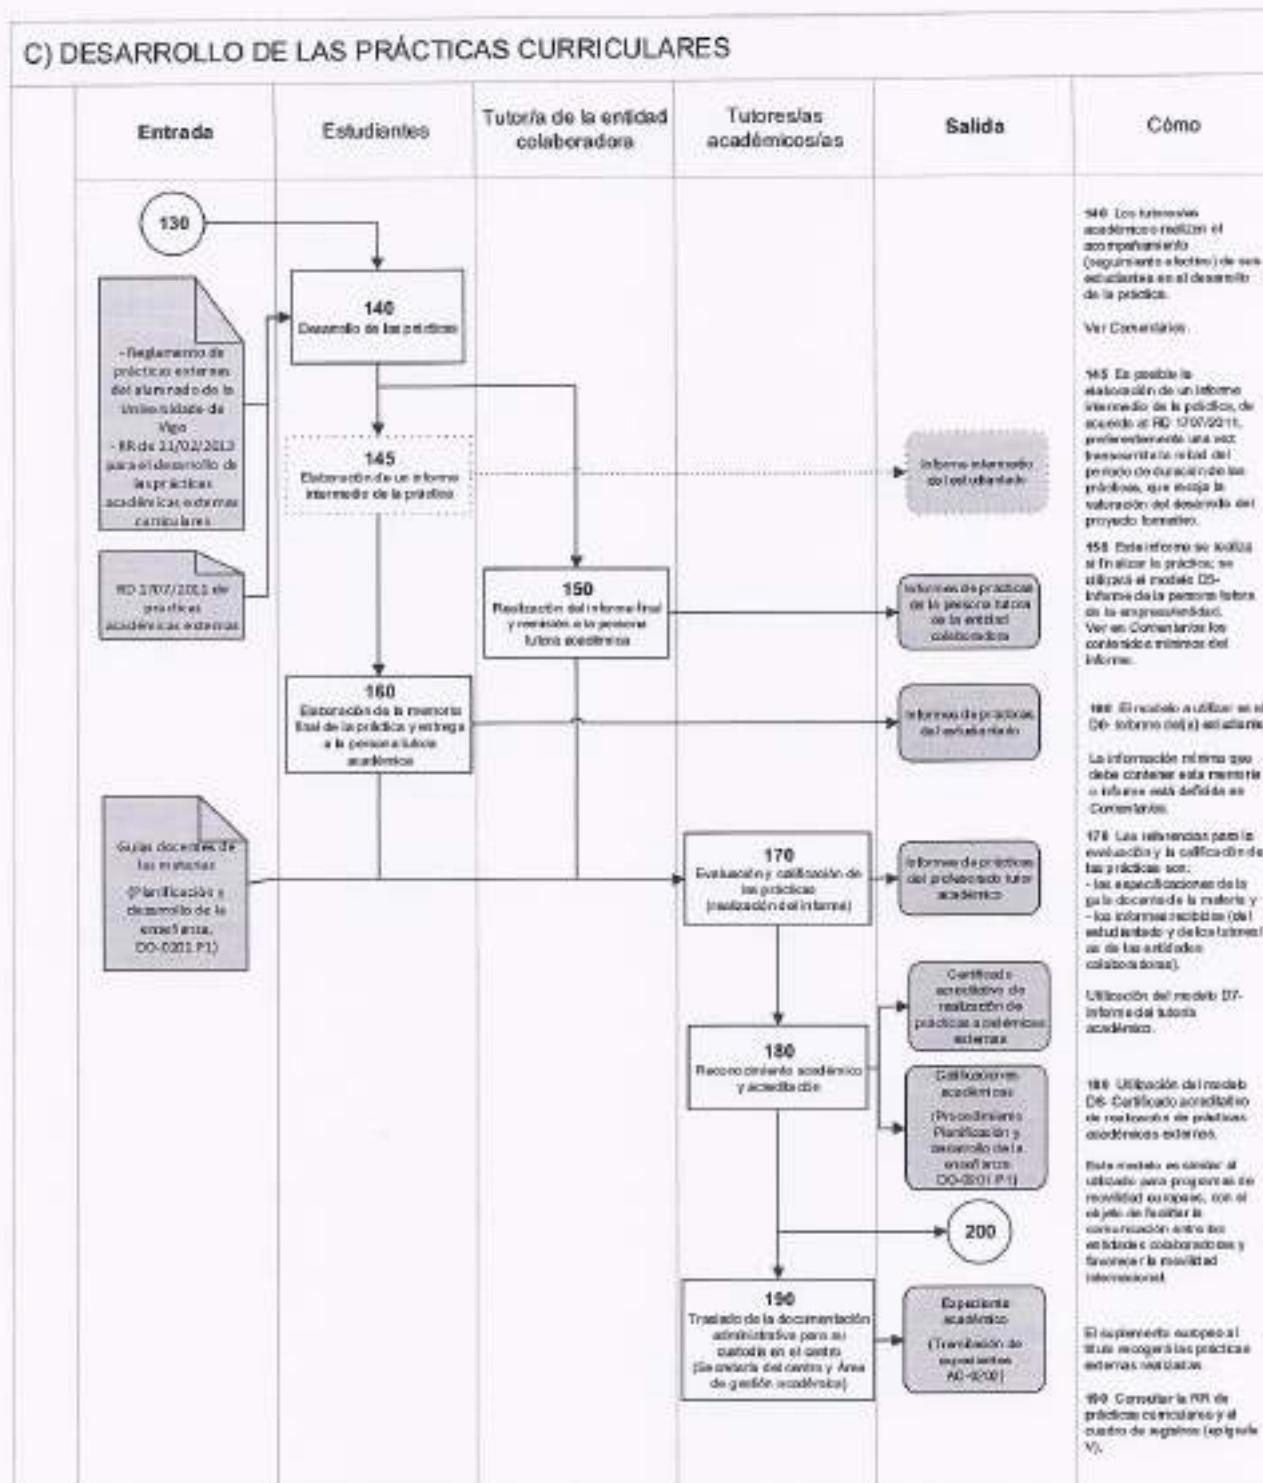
C) DESARROLLO DE LAS PRÁCTICAS CURRICULARES

| Entrada | Estudiantes | Tutoría de la entidad colaboradora | Tutores/as académicos/as | Salida | Cómo |
|---|---|---|---|---|---|

130

- Regulamento de prácticas externas del alumnado de la Universidade de Vigo
- RR de 21/02/2013 para el desarrollo de las prácticas académicas externas curriculares

RD 1707/2011 de prácticas académicas externas

Guías docentes de las materias (Planificación y desarrollo de la enseñanza, DO-0201 P1)

140
Desarrollo de las prácticas

145
Elaboración de un informe intermedio de la práctica

Informe intermedio del estudiantado

150
Realización del informe final y remisión a la persona tutora académica

Informes de prácticas de la persona tutora de la entidad colaboradora

160
Elaboración de la memoria final de la práctica y entrega a la persona tutora académica

Informes de prácticas del estudiantado

170
Evaluación y calificación de las prácticas (realización del informe)

Informes de prácticas del profesorado tutor académico

180
Reconocimiento académico y acreditación

Certificado acreditativo de realización de prácticas académicas externas

Calificaciones académicas (Procedimiento Planificación y desarrollo de la enseñanza DO-0201 P1)

200

190
Traslado de la documentación administrativa para su custodia en el centro (Secretaría del centro y Área de gestión académica)

Expediente académico (Tramitación de expedientes AC-0202)

140 Los tutores/as académicos realizan el acompañamiento (seguimiento efectivo) de sus estudiantes en el desarrollo de la práctica.

Ver Comentarios

145 Es posible la elaboración de un informe intermedio de la práctica, de acuerdo al RD 1707/2011, preferentemente una vez transcurrida la mitad del período de duración de las prácticas, que recoja la valoración del desarrollo del proyecto formativo.

150 Este informe se realiza al finalizar la práctica; se utilizará el modelo D5- Informe de la persona tutora de la empresa/entidad. Ver en Comentarios los contenidos mínimos del informe.

160 El modelo a utilizar es el D6- Informe del(a) estudiante

La información mínima que debe contener esta memoria o informe está definida en Comentarios

170 Las referencias para la evaluación y la calificación de las prácticas son:
- las especificaciones de la guía docente de la materia y
- los informes recibidos (del estudiantado y de los tutores/as de las entidades colaboradoras).

Utilización del modelo D7- Informe del tutor/a académico.

180 Utilización del modelo D8- Certificado acreditativo de realización de prácticas académicas externas.

Este modelo es similar al utilizado para programas de movilidad europeos, con el objeto de facilitar la comunicación entre las entidades colaboradoras y favorecer la movilidad internacional.

El suplemento europeo al título recogerá las prácticas externas realizadas.

190 Consultar la RR de prácticas curriculares y el cuadro de registros (epígrafe V).